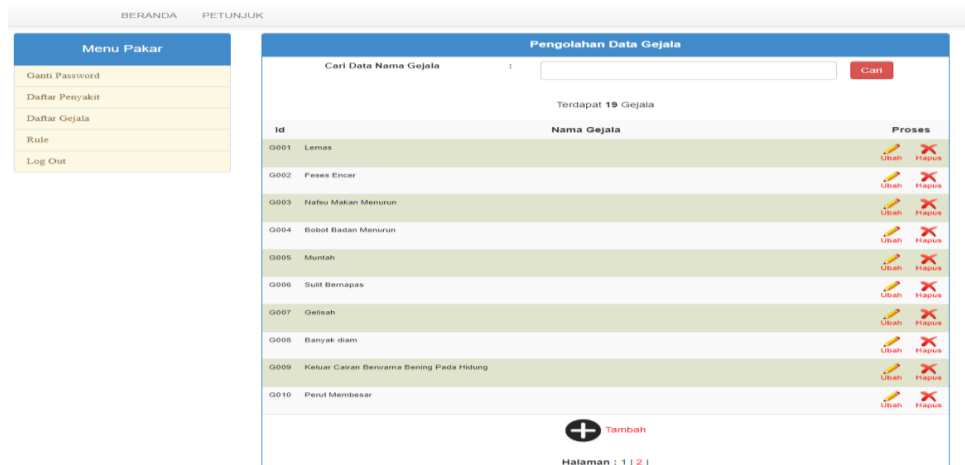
BERANDA PETUNJUK

Menu Pakar

Ganti Password
Daftar Penyakit
Daftar Gejala
Rule
Log Out

Pengolahan Data Gejala

Cari Data Nama Gejala :

Cari

Terdapat **19** Gejala

| Id | Nama Gejala | Proses |
|---|---|---|
| G001 | Lemas | Ubah Hapus |
| G002 | Feses Encer | Ubah Hapus |
| G003 | Nafsu Makan Menurun | Ubah Hapus |
| G004 | Bobot Badan Menurun | Ubah Hapus |
| G005 | Muntah | Ubah Hapus |
| G006 | Sulit Bernapas | Ubah Hapus |
| G007 | Gelisah | Ubah Hapus |
| G008 | Banyak diam | Ubah Hapus |
| G009 | Keluar Cairan Berwarna Bening Pada Hidung | Ubah Hapus |
| G010 | Perut Membesar | Ubah Hapus |

Tambah

Halaman : 1 | 2 |